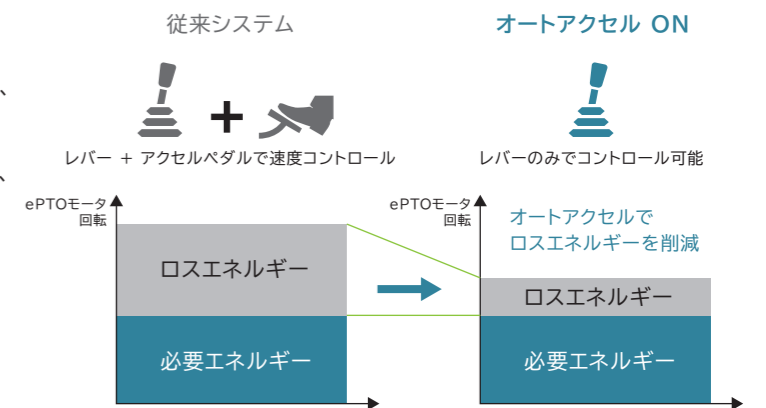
従来システム

オートアクセル ON

レバー ＋ アクセルペダルで速度コントロール

レバーのみでコントロール可能

ePTOモータ回転

ロスエネルギー

必要エネルギー

ePTOモータ回転

オートアクセルでロスエネルギーを削減

ロスエネルギー

必要エネルギー